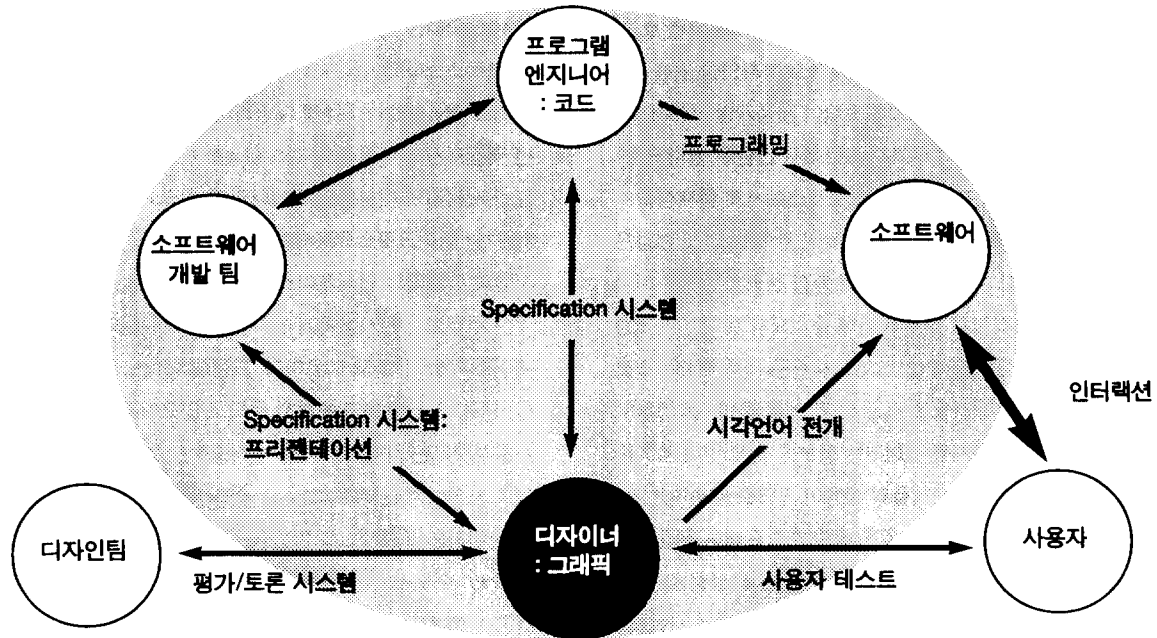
프로그램 엔지니어 : 코드

프로그래밍

소프트웨어 개발 팀

소프트웨어

Specification 시스템

인터랙션

Specification 시스템: 프리젠테이션

시각언어 전개

디자인팀

디자이너 : 그래픽

사용자

평가/토론 시스템

사용자 테스트